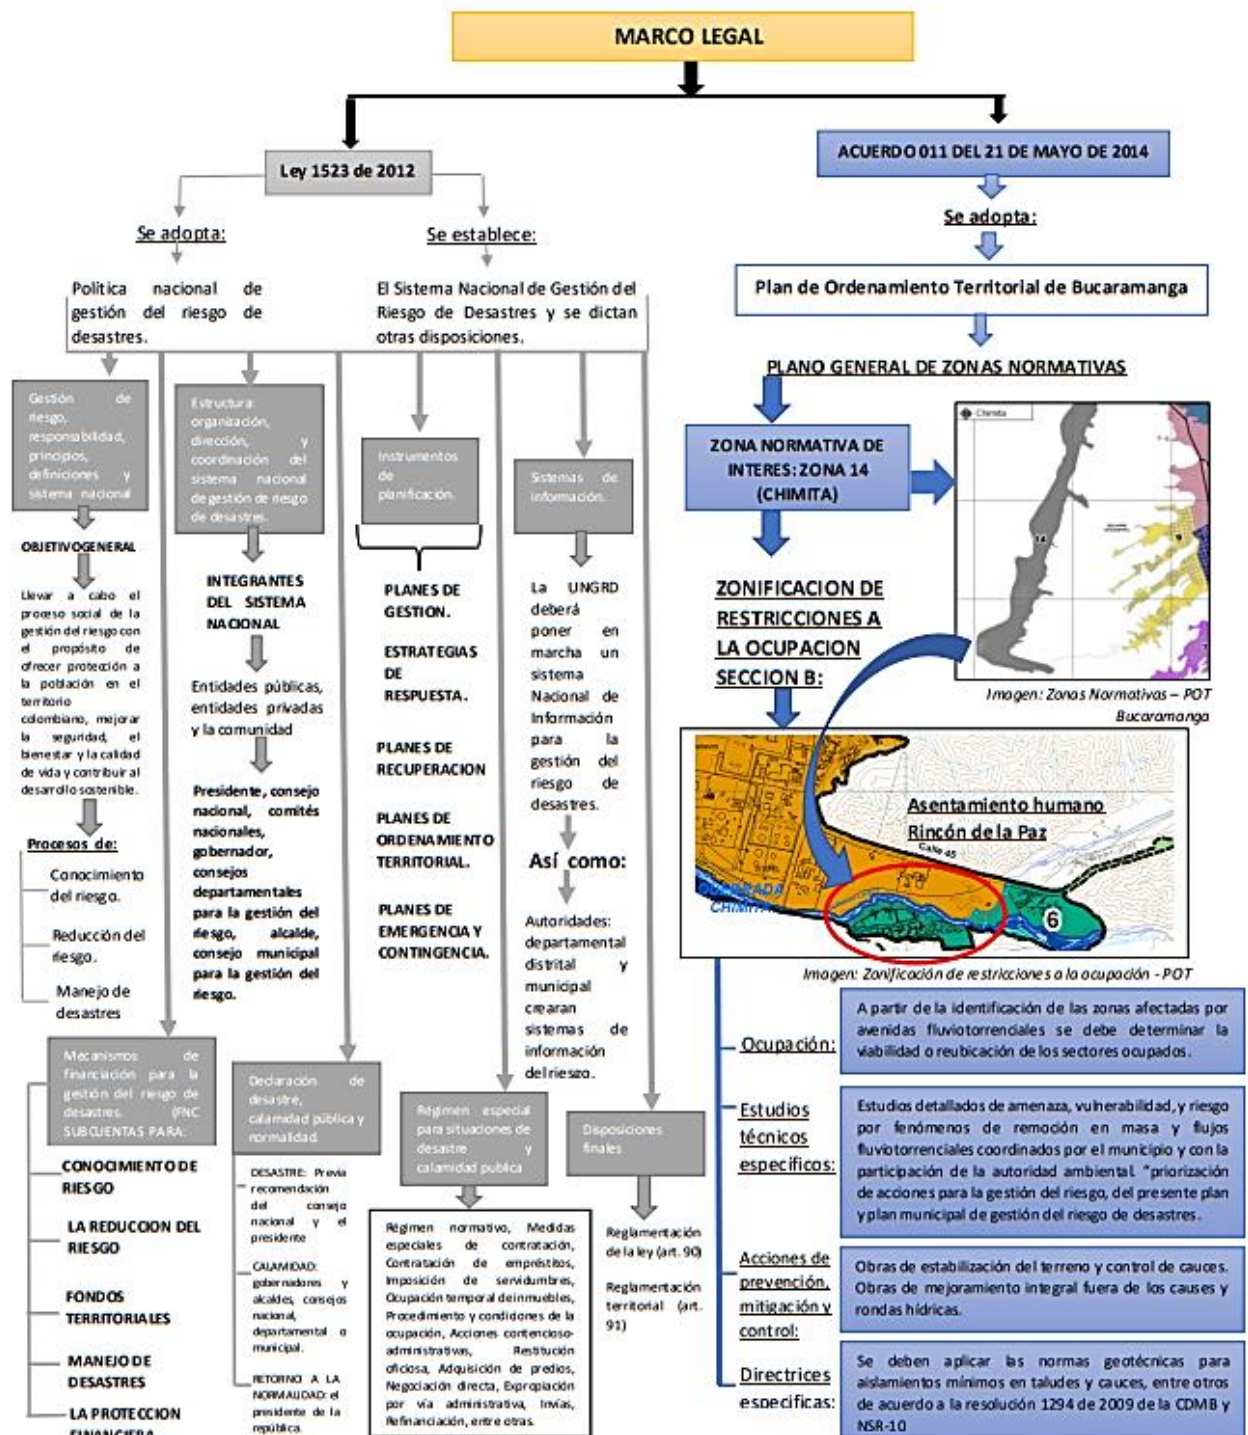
MARCO LEGAL

Ley 1523 de 2012

Se adopta:

Política nacional de gestión del riesgo de desastres.

Se establece:

El Sistema Nacional de Gestión del Riesgo de Desastres y se dictan otras disposiciones.

Gestión de riesgo, responsabilidad, principios, definiciones y sistema nacional

OBJETIVO GENERAL

Llevar a cabo el proceso social de la gestión del riesgo con el propósito de ofrecer protección a la población en el territorio colombiano, mejorar la seguridad, el bienestar y la calidad de vida y contribuir al desarrollo sostenible.

Procesos de:

Conocimiento del riesgo.

Reducción del riesgo.

Manejo de desastres

Estructura organización, dirección, y coordinación del sistema nacional de gestión de riesgo de desastres.

INTEGRANTES DEL SISTEMA NACIONAL

Entidades públicas, entidades privadas y la comunidad

Presidente, consejo nacional, comités nacionales, gobernador, consejos departamentales para la gestión del riesgo, alcalde, consejo municipal para la gestión del riesgo.

Instrumentos de planificación.

PLANES DE GESTION.

ESTRATEGIAS DE RESPUESTA.

PLANES DE RECUPERACION

PLANES DE ORDENAMIENTO TERRITORIAL.

PLANES DE EMERGENCIA Y CONTINGENCIA.

Sistemas de información.

La UNGRD deberá poner en marcha un sistema Nacional de Información para gestión del riesgo de desastres.

Así como:

Autoridades: departamental distrital y municipal crearan sistemas de información del riesgo.

Mecanismos de financiación para la gestión del riesgo de desastres. (FNC SUBCUENTAS PARA:

CONOCIMIENTO DE RIESGO

LA REDUCCION DEL RIESGO

FONDOS TERRITORIALES

MANEJO DE DESASTRES

LA PROTECCION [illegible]

Declaración de desastre, calamidad pública y normalidad.

DESASTRE: Previa recomendación del consejo nacional y el presidente

CALAMIDAD: gobernadores y alcaldes, consejos nacional, departamental o municipal.

RETORNO A LA NORMALIDAD: el presidente de la república.

Régimen especial para situaciones de desastre y calamidad pública

Régimen normativo, Medidas especiales de contratación, Contratación de empréstitos, Imposición de servidumbres, Ocupación temporal de inmuebles, Procedimiento y condiciones de la ocupación, Acciones contencioso-administrativas, Restitución oficiosa, Adquisición de predios, Negociación directa, Expropiación por vía administrativa, Invías, Refinanciación, entre otras.

Disposiciones finales

Reglamentación de la ley (art. 90)

Reglamentación territorial (art. 91)

ACUERDO 011 DEL 21 DE MAYO DE 2014

Se adopta:

Plan de Ordenamiento Territorial de Bucaramanga

PLANO GENERAL DE ZONAS NORMATIVAS

ZONA NORMATIVA DE INTERES: ZONA 14 (CHIMITA)

Imagen: Zonas Normativas – POT Bucaramanga

ZONIFICACION DE RESTRICCIONES A LA OCUPACION SECCION B:

Asentamiento humano Rincón de la Paz

Calle 45

QUEBRADA CHIMITA

6

Imagen: Zonificación de restricciones a la ocupación - POT

Ocupación:

A partir de la identificación de las zonas afectadas por avenidas fluviotorrenciales se debe determinar la viabilidad o reubicación de los sectores ocupados.

Estudios técnicos específicos:

Estudios detallados de amenaza, vulnerabilidad, y riesgo por fenómenos de remoción en masa y flujos fluviotorrenciales coordinados por el municipio y con la participación de la autoridad ambiental. "priorización de acciones para la gestión del riesgo, del presente plan y plan municipal de gestión del riesgo de desastres.

Acciones de prevención, mitigación y control:

Obras de estabilización del terreno y control de cauces. Obras de mejoramiento integral fuera de los causes y rondas hídricas.

Directrices especificas:

Se deben aplicar las normas geotécnicas para aislamientos mínimos en taludes y cauces, entre otros de acuerdo a la resolución 1294 de 2009 de la CDMB y NSR-10